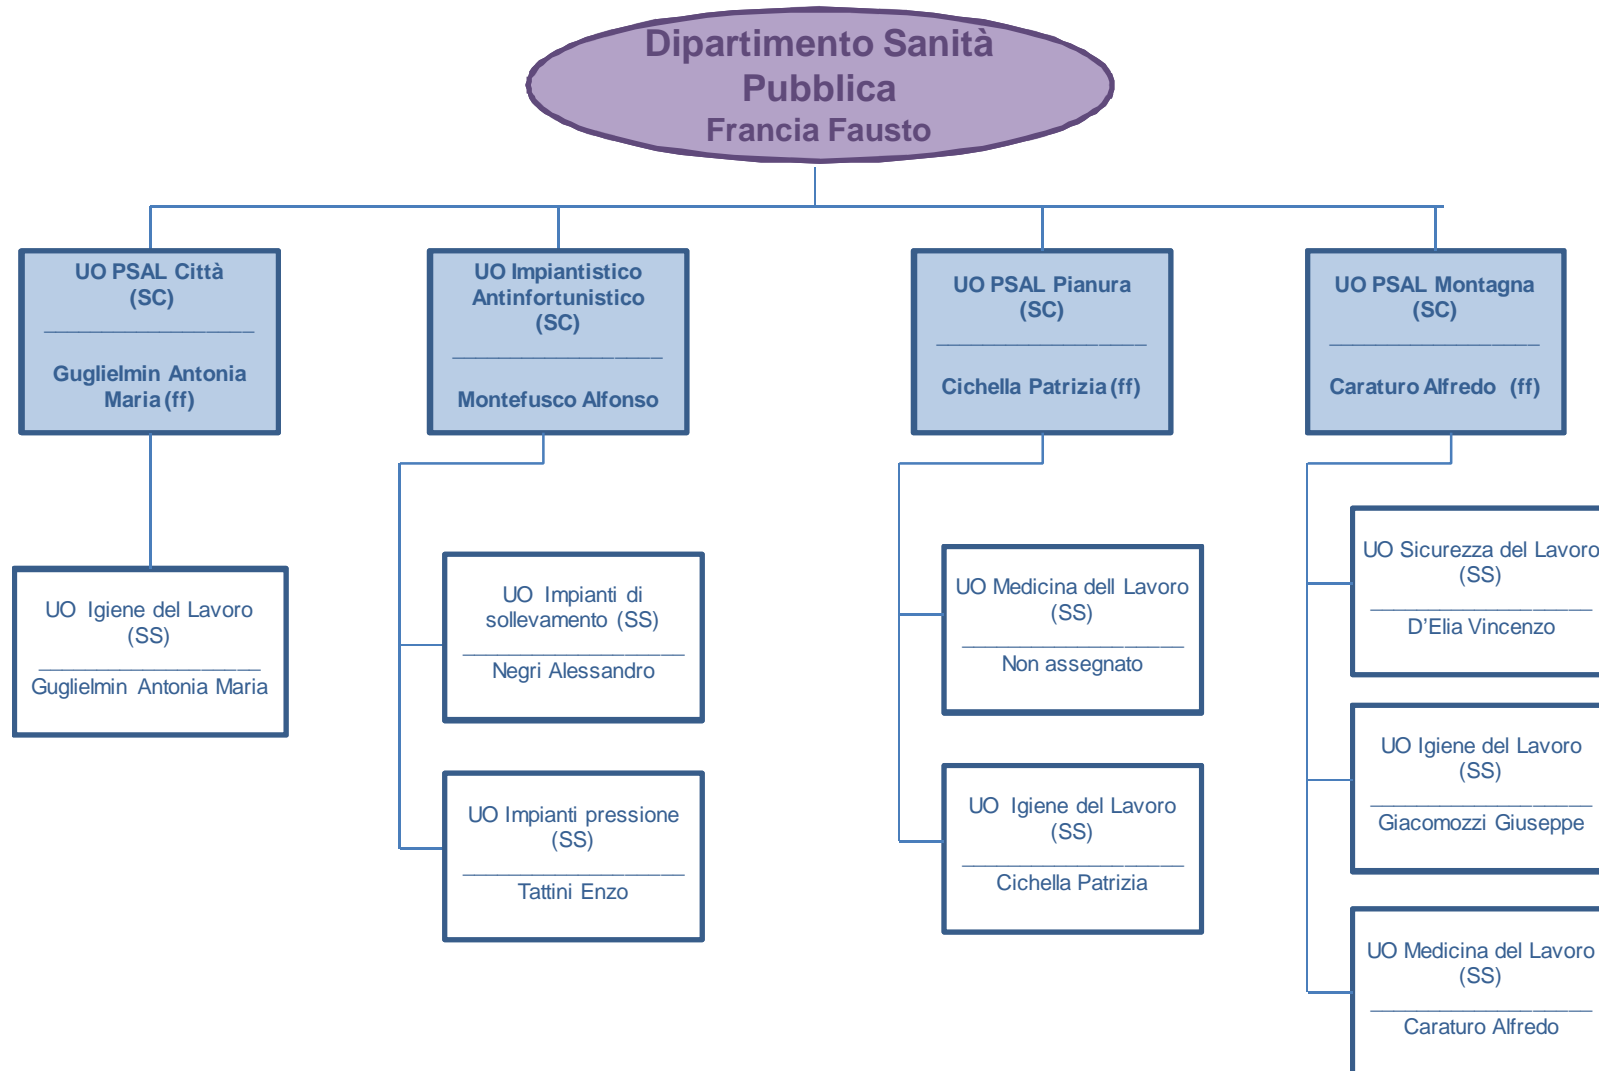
Dipartimento Sanità Pubblica
Francia Fausto

UO PSAL Città
(SC)
Guglielmin Antonia Maria (ff)

UO Impiantistico Antinfortunistico
(SC)
Montefusco Alfonso

UO PSAL Pianura
(SC)
Cichella Patrizia (ff)

UO PSAL Montagna
(SC)
Caraturo Alfredo (ff)

UO Igiene del Lavoro
(SS)
Guglielmin Antonia Maria

UO Impianti di sollevamento (SS)
Negri Alessandro

UO Impianti pressione
(SS)
Tattini Enzo

UO Medicina dell Lavoro
(SS)
Non assegnato

UO Igiene del Lavoro
(SS)
Cichella Patrizia

UO Sicurezza del Lavoro
(SS)
D'Elia Vincenzo

UO Igiene del Lavoro
(SS)
Giacomozzi Giuseppe

UO Medicina del Lavoro
(SS)
Caraturo Alfredo